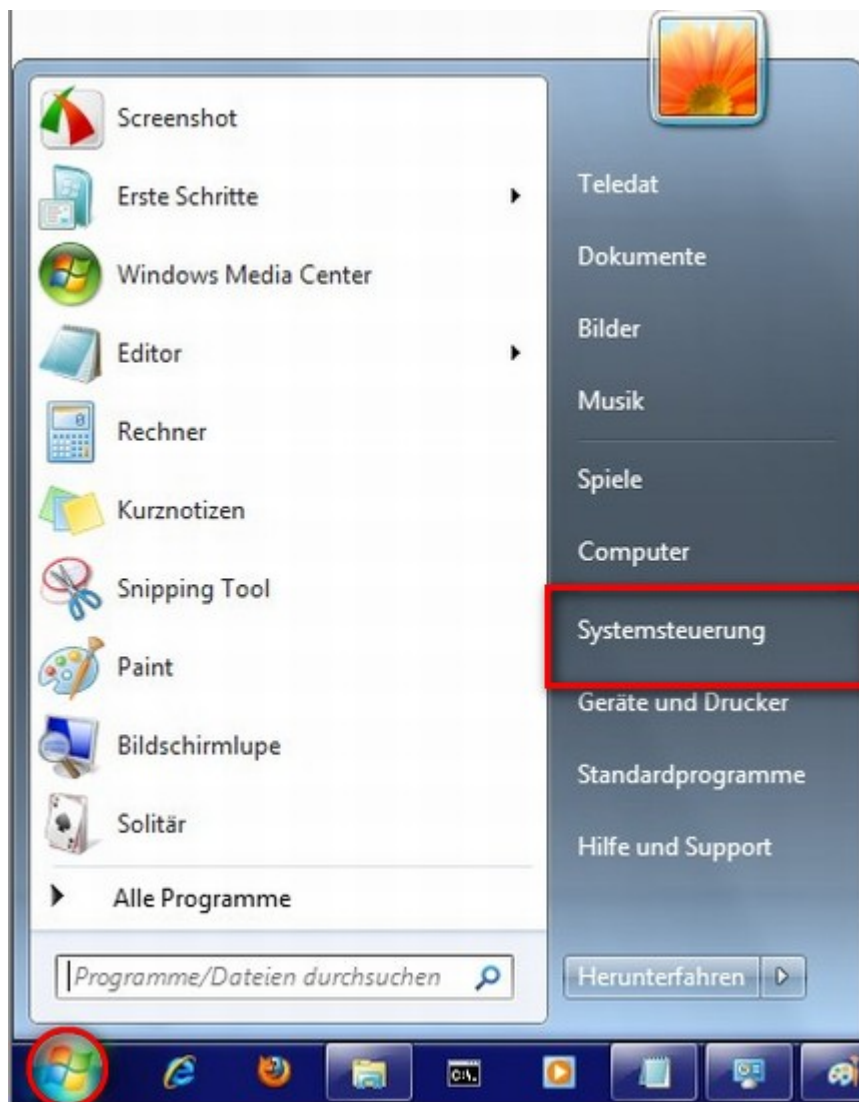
Screenshot
Erste Schritte
Windows Media Center
Editor
Rechner
Kurznotizen
Snipping Tool
Paint
Bildschirmlupe
Solitär
Alle Programme
Programme/Dateien durchsuchen

Teledat
Dokumente
Bilder
Musik
Spiele
Computer
Systemsteuerung
Geräte und Drucker
Standardprogramme
Hilfe und Support
Herunterfahren